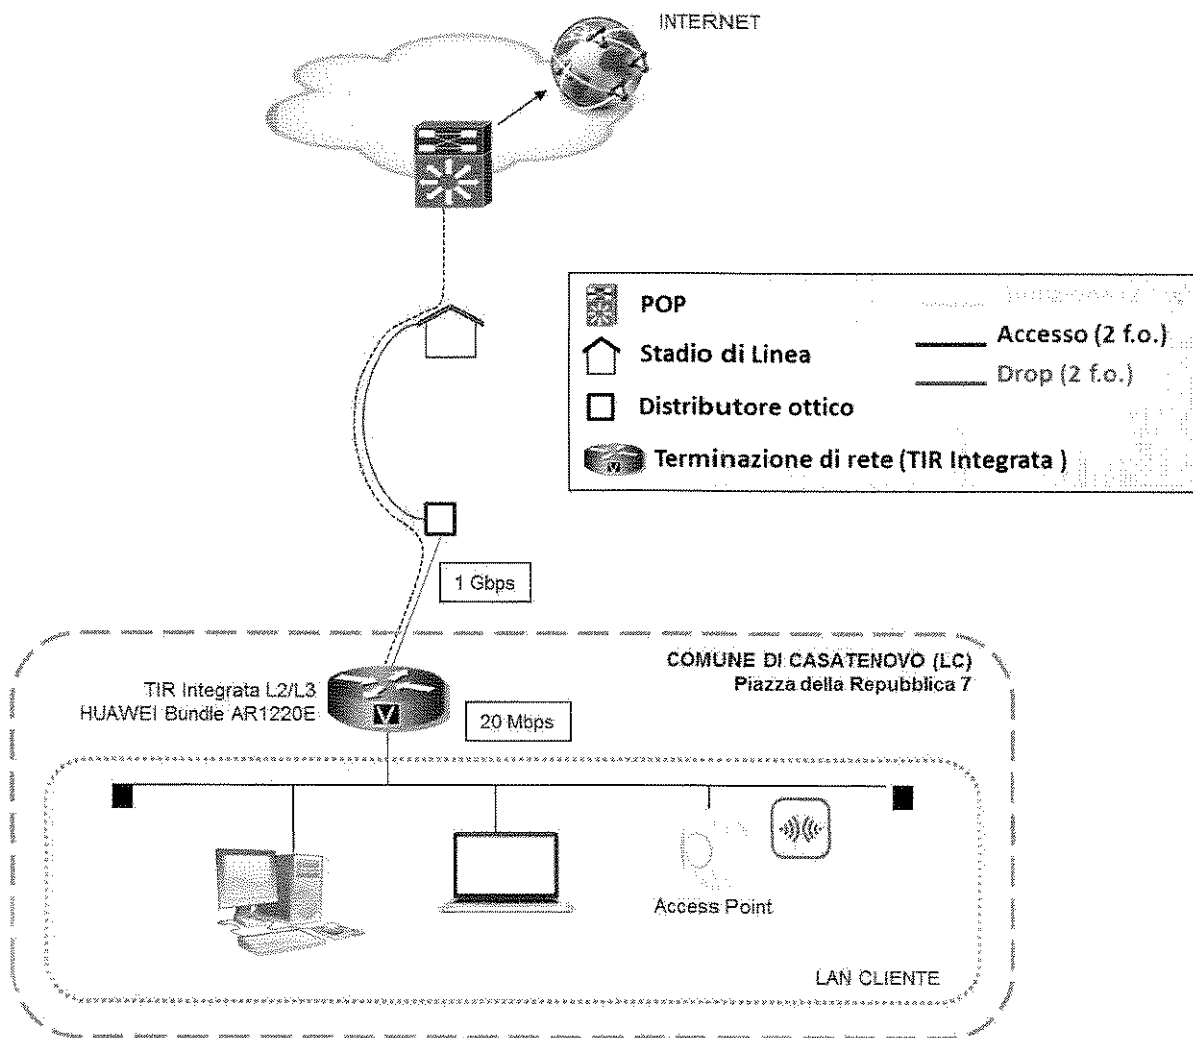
INTERNET

POP

Stadio di Linea

Distributore ottico

Terminazione di rete (TIR Integrata )

Accesso (2 f.o.)

Drop (2 f.o.)

1 Gbps

COMUNE DI CASATENOVO (LC)
Piazza della Repubblica 7

TIR Integrata L2/L3
HUAWEI Bundle AR1220E

20 Mbps

Access Point

LAN CLIENTE